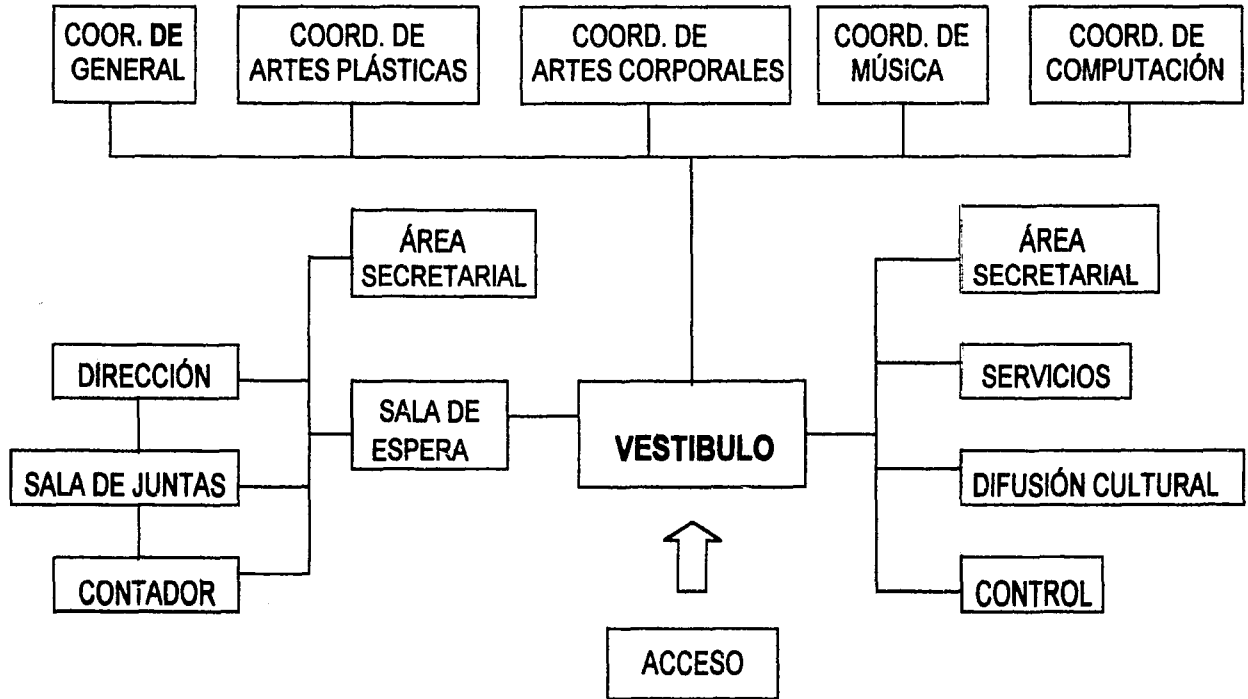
COOR. DE GENERAL

COORD. DE ARTES PLÁSTICAS

COORD. DE ARTES CORPORALES

COORD. DE MÚSICA

COORD. DE COMPUTACIÓN

ÁREA SECRETARIAL

DIRECCIÓN

SALA DE ESPERA

SALA DE JUNTAS

CONTADOR

VESTIBULO

ÁREA SECRETARIAL

SERVICIOS

DIFUSIÓN CULTURAL

CONTROL

ACCESO